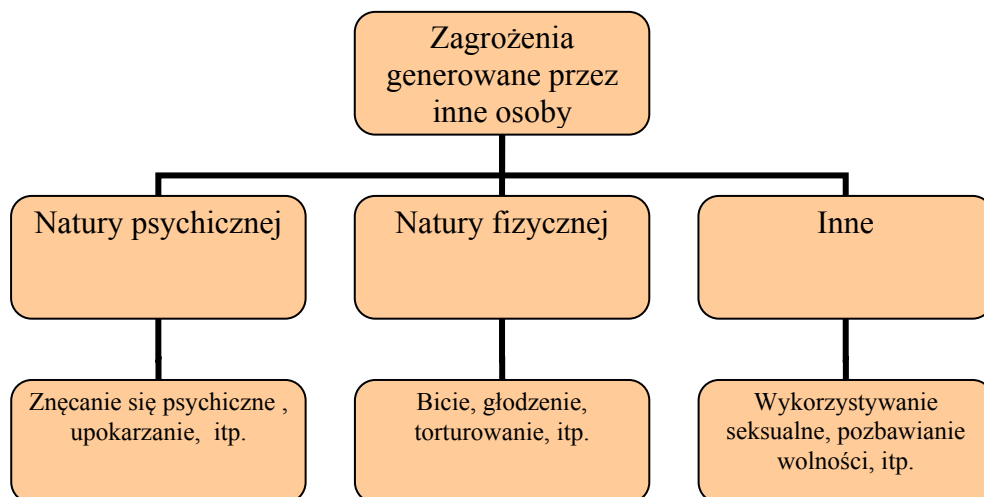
Zagrożenia generowane przez inne osoby

Natury psychicznej

Natury fizycznej

Inne

Znęcanie się psychiczne , upokarzanie, itp.

Bicie, głodzenie, torturowanie, itp.

Wykorzystywanie seksualne, pozbawianie wolności, itp.